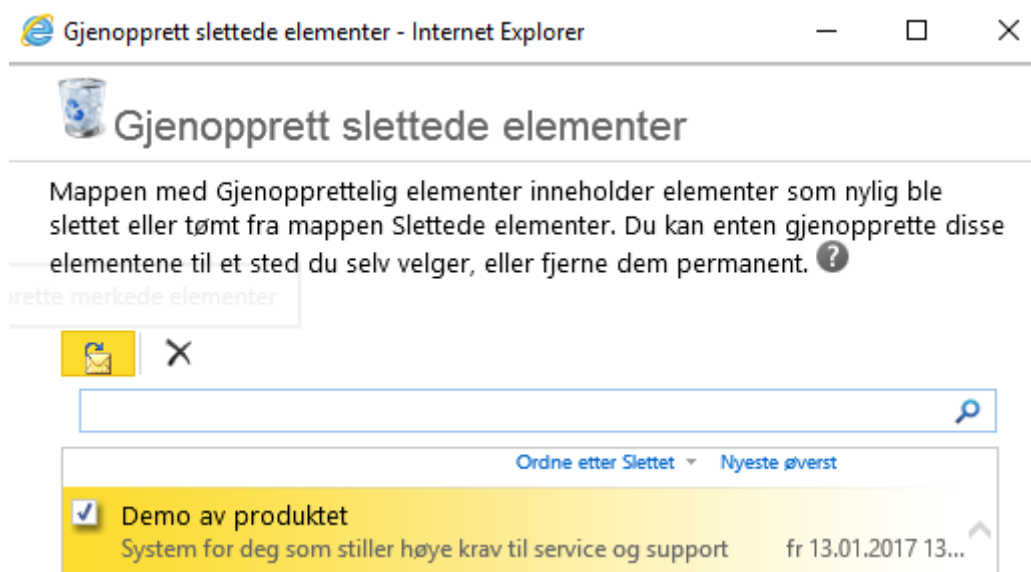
Gjenopprett slettede elementer - Internet Explorer

Gjenopprett slettede elementer

Mappen med Gjenopprettelig elementer inneholder elementer som nylig ble slettet eller tømt fra mappen Slettede elementer. Du kan enten gjenopprette disse elementene til et sted du selv velger, eller fjerne dem permanent.

prette merkede elementer

Ordne etter Slettet Nyeste øverst

Demo av produktet
System for deg som stiller høye krav til service og support fr 13.01.2017 13...